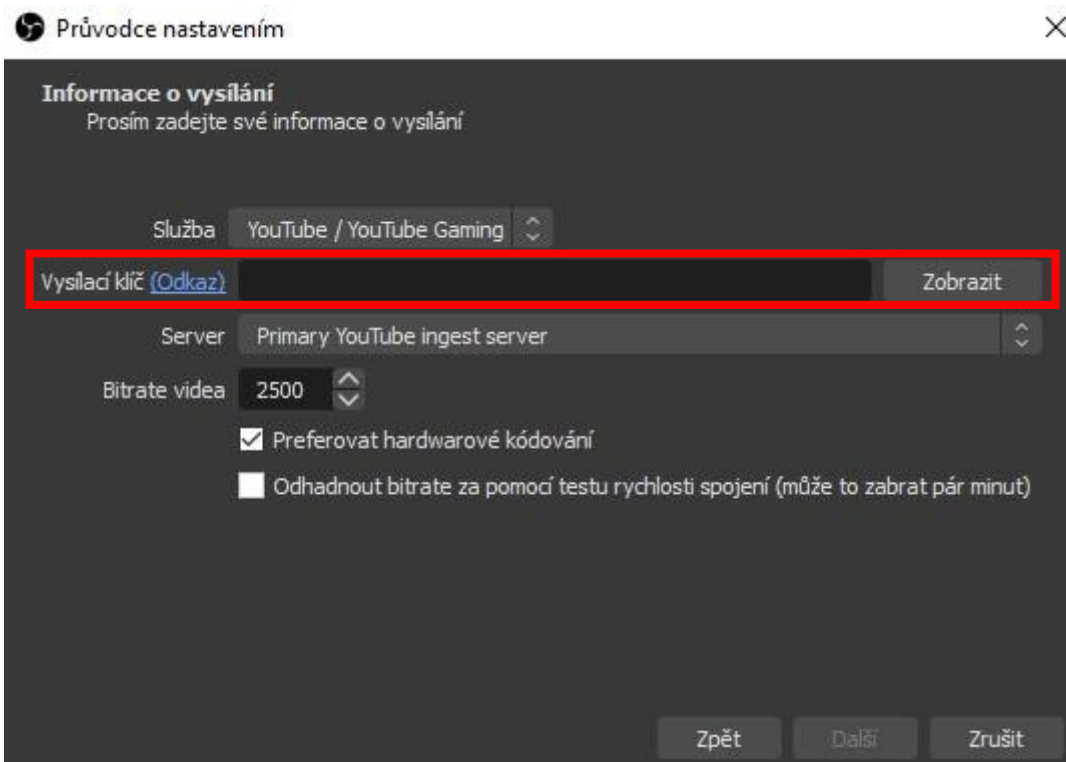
Průvodce nastavením

Informace o vysílání
Prosím zadejte své informace o vysílání

Služba YouTube / YouTube Gaming

Vysílací klíč (Odkaz) Zobrazit

Server Primary YouTube ingest server

Bitrate videa 2500

Preferovat hardwarové kódování

Odhadnout bitrate za pomocí testu rychlosti spojení (může to zabrat pár minut)

Zpět Další Zrušit